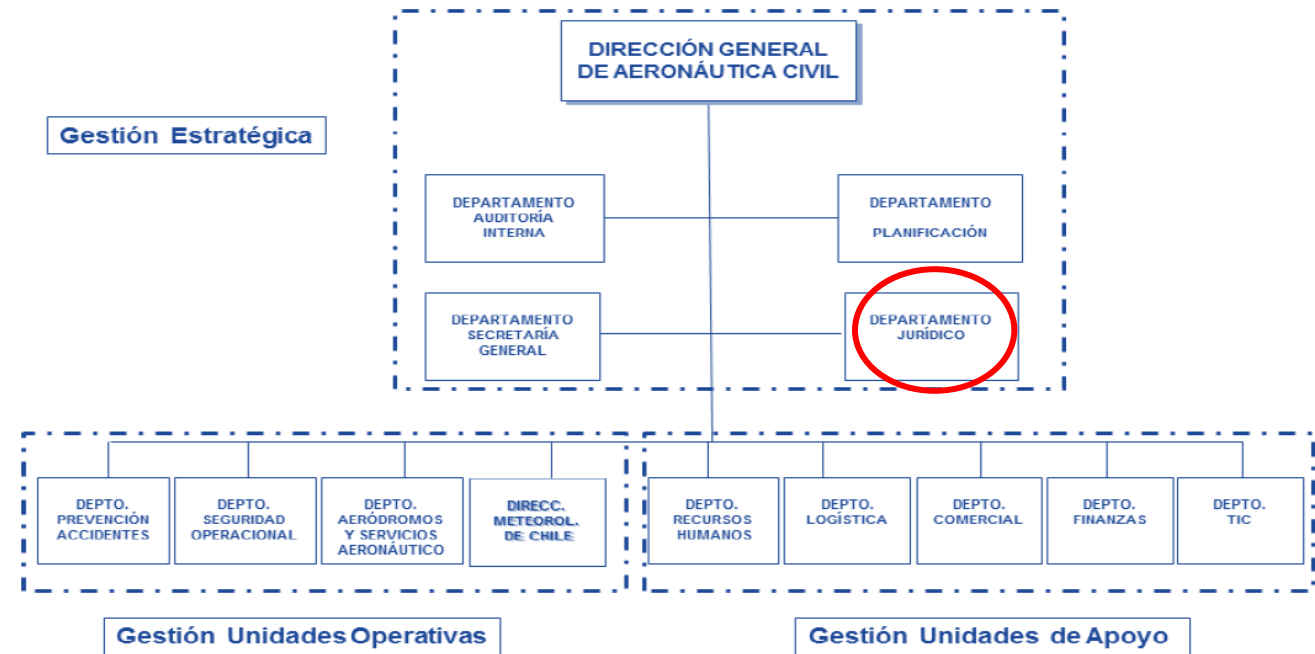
DIRECCIÓN GENERAL DE AERONÁUTICA CIVIL

Gestión Estratégica

DEPARTAMENTO AUDITORÍA INTERNA

DEPARTAMENTO PLANIFICACIÓN

DEPARTAMENTO SECRETARÍA GENERAL

DEPARTAMENTO JURÍDICO

DEPTO. PREVENCIÓN ACCIDENTES

DEPTO. SEGURIDAD OPERACIONAL

DEPTO. AERÓDROMOS Y SERVICIOS AERONÁUTICO

DIRECC. METEOROL. DE CHILE

DEPTO. RECURSOS HUMANOS

DEPTO. LOGÍSTICA

DEPTO. COMERCIAL

DEPTO. FINANZAS

DEPTO. TIC

Gestión Unidades Operativas

Gestión Unidades de Apoyo